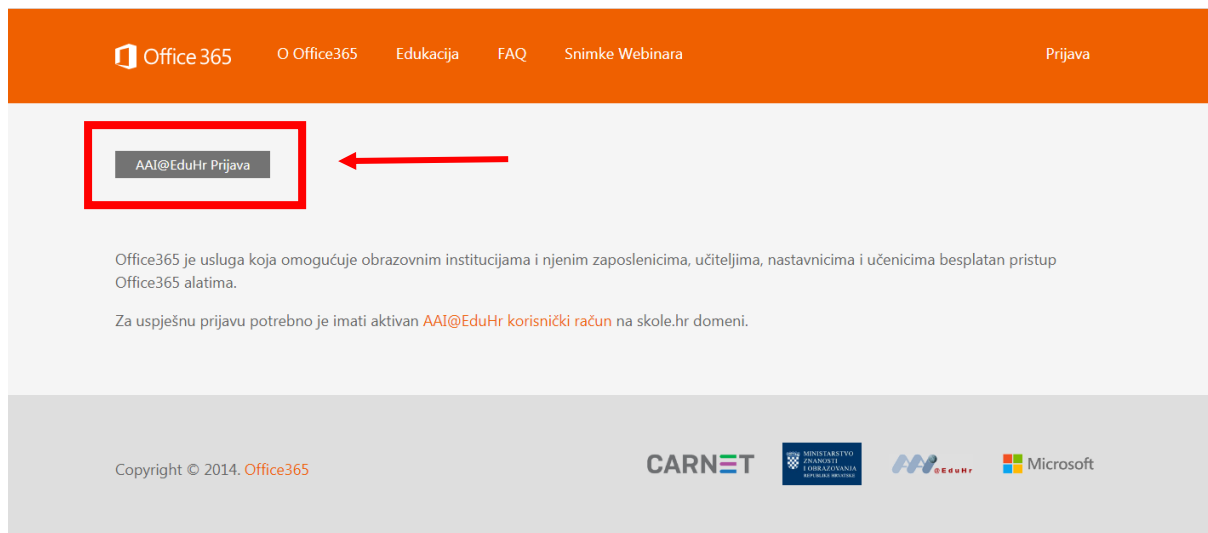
Office 365 O Office365 Edukacija FAQ Snimke Webinara Prijava

AAI@EduHr Prijava

Office365 je usluga koja omogućuje obrazovnim institucijama i njenim zaposlenicima, učiteljima, nastavnicima i učenicima besplatan pristup Office365 alatima.

Za uspješnu prijavu potrebno je imati aktivan AAI@EduHr korisnički račun na skole.hr domeni.

Copyright © 2014. Office365

CARNET

MINISTARSTVO ZNANOSTI I OBRAZOVANJA REPUBLIKE HRVATSKE

AAI@EduHr

Microsoft